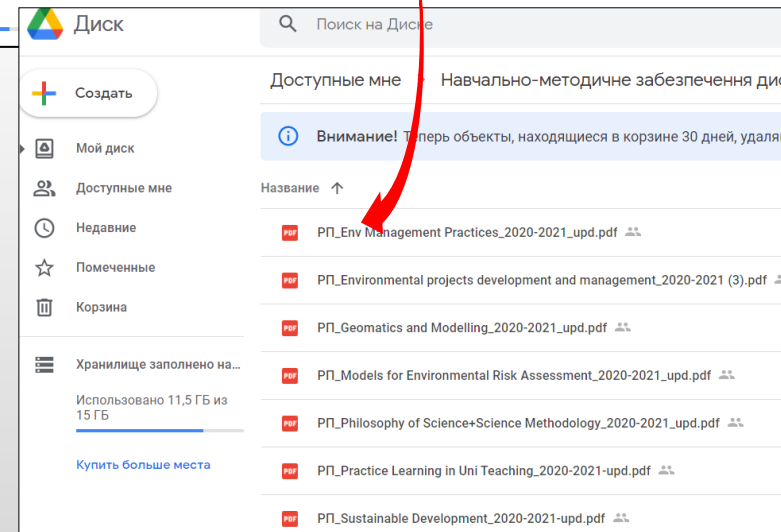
Диск

Поиск на Диске

Создать

Мой диск

Доступные мне

Недавние

Помеченные

Корзина

Хранилище заполнено на...

Использовано 11,5 ГБ из 15 ГБ

Купить больше места

Доступные мне › Навчально-методичне забезпечення дис

Внимание! Теперь объекты, находящиеся в корзине 30 дней, удаля

Название ↑

PDF РП_Env Management Practices_2020-2021_upd.pdf

PDF РП_Environmental projects development and management_2020-2021 (3).pdf

PDF РП_Geomatics and Modelling_2020-2021_upd.pdf

PDF РП_Models for Environmental Risk Assessment_2020-2021_upd.pdf

PDF РП_Philosophy of Science+Science Methodology_2020-2021_upd.pdf

PDF РП_Practice Learning in Uni Teaching_2020-2021-upd.pdf

PDF РП_Sustainable Development_2020-2021-upd.pdf